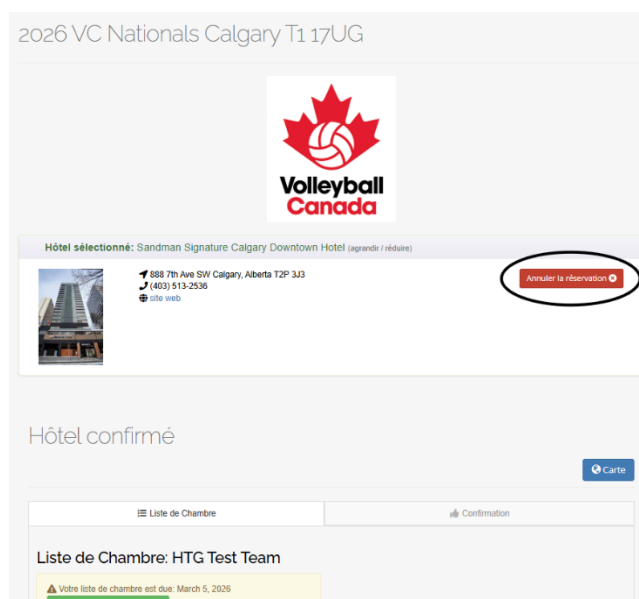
2026 VC Nationals Calgary T1 17UG

Volleyball Canada

Hôtel sélectionné: Sandman Signature Calgary Downtown Hotel (agrandir / réduire)

888 7th Ave SW Calgary, Alberta T2P 3J3
(403) 513-2536
site web

Annuler la réservation

Hôtel confirmé

Carte

Liste de Chambre

Confirmation

Liste de Chambre: HTG Test Team

Votre liste de chambre est due: March 5, 2026